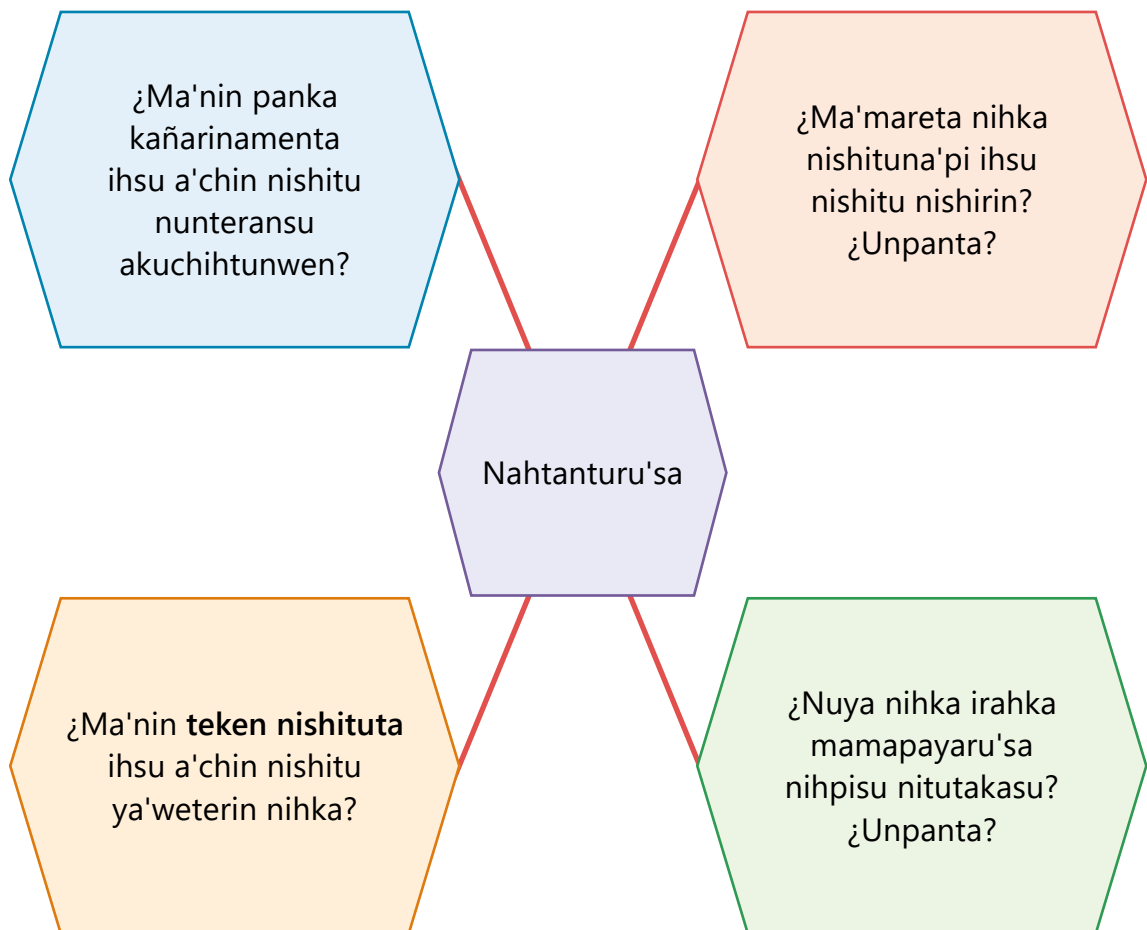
¿Ma'nin panka kañarinamenta ihsu a'chin nishitu nunteransu akuchihtunwen?

¿Ma'mareta nihka nishituna'pi ihsu nishitu nishirin? ¿Unpanta?

Nahtanturu'sa

¿Ma'nin **teken nishituta** ihsu a'chin nishitu ya'weterin nihka?

¿Nuya nihka irahka mamapayaru'sa nihpisu nitutakasu? ¿Unpanta?